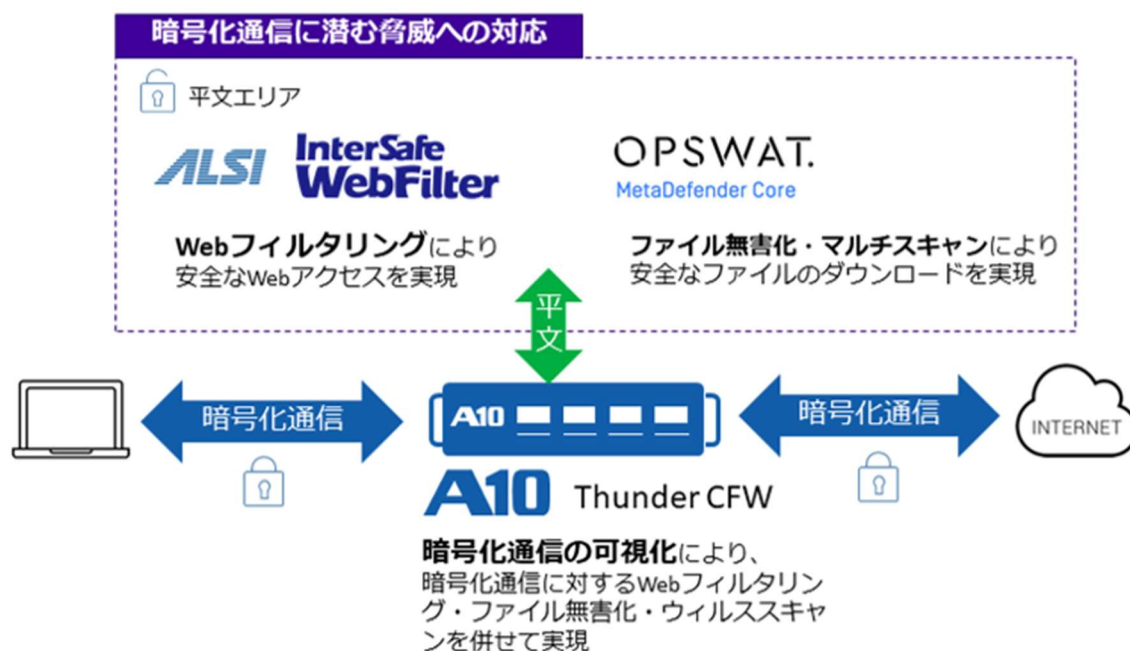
暗号化通信に潜む脅威への対応

平文エリア

ALSI InterSafe WebFilter

Webフィルタリングにより安全なWebアクセスを実現

OPSWAT.
MetaDefender Core

ファイル無害化・マルチスキャンにより安全なファイルのダウンロードを実現

平文

暗号化通信

A10

暗号化通信

INTERNET

A10 Thunder CFW

暗号化通信の可視化により、暗号化通信に対するWebフィルタリング・ファイル無害化・ウィルススキャンを併せて実現